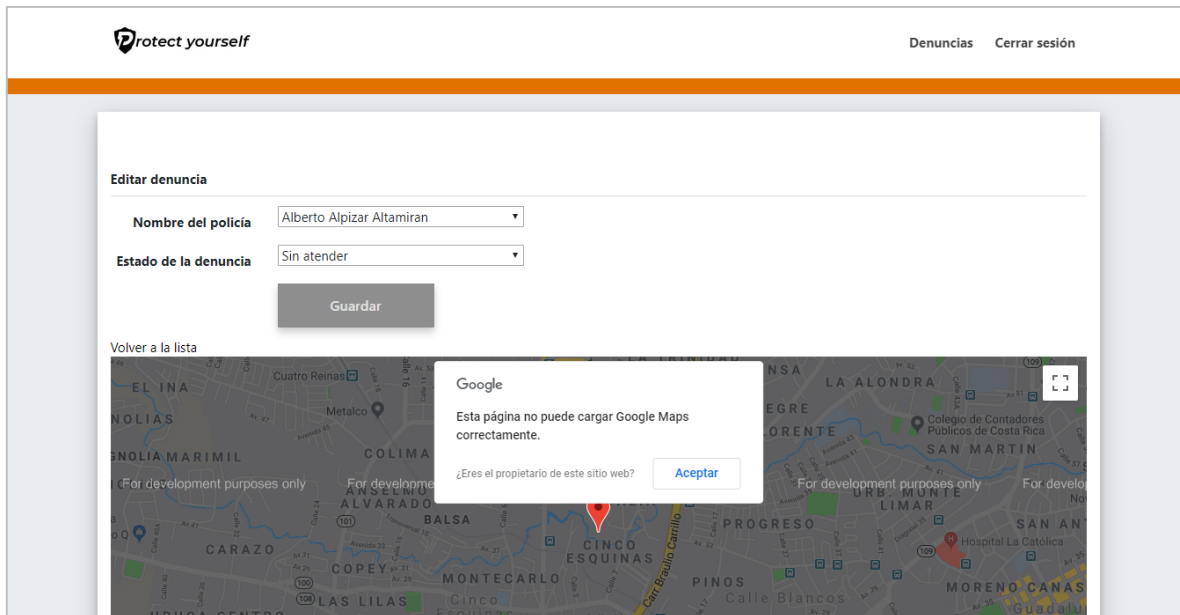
Protect yourself

Denuncias Cerrar sesión

Editar denuncia

Nombre del policía Alberto Alpizar Altamiran

Estado de la denuncia Sin atender

Guardar

Volver a la lista

Google

Esta página no puede cargar Google Maps correctamente.

¿Eres el propietario de este sitio web? Aceptar

EL INA
Cuatro Reinas
Metalco
NOLIAS
NOLIA MARIMIL
COLIMA
For development purposes only
For developm
ANSELMO
ALVARADO
BALSA
CARAZO
COPEY
MONTECARLO
LAS LILAS
CINCO ESQUINAS
Carr Braulio Carrillo
PROGRESO
PINOS
Calle Blancos
LA ALONDRA
EGRE
ORENTE
Colegio de Contadores Públicos de Costa Rica
SAN MARTIN
For development purposes only
URB. MONTE LIMAR
SAN ANT
Hospital La Católica
MORENO CANAS
Guadalu
For develop